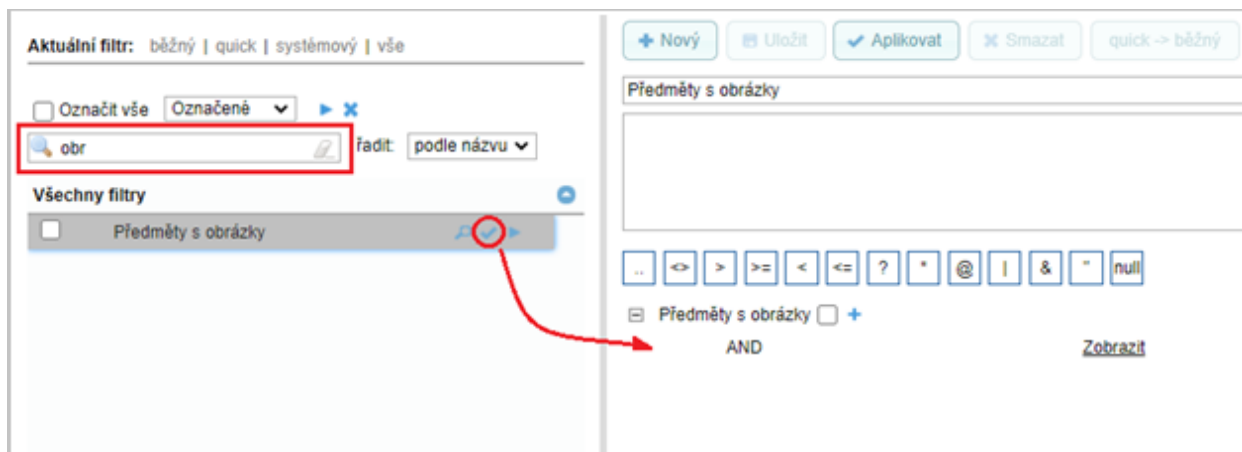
Aktuální filtr: běžný | quick | systémový | vše

Označit vše Označené

obr

řadit: podle názvu

Všechny filtry

Předměty s obrázky

+ Nový Uložit Aplikovat Smazat quick -> běžný

Předměty s obrázky

.. <> > >= < <= ? * @ | & " null

Předměty s obrázky +

AND

Zobrazit